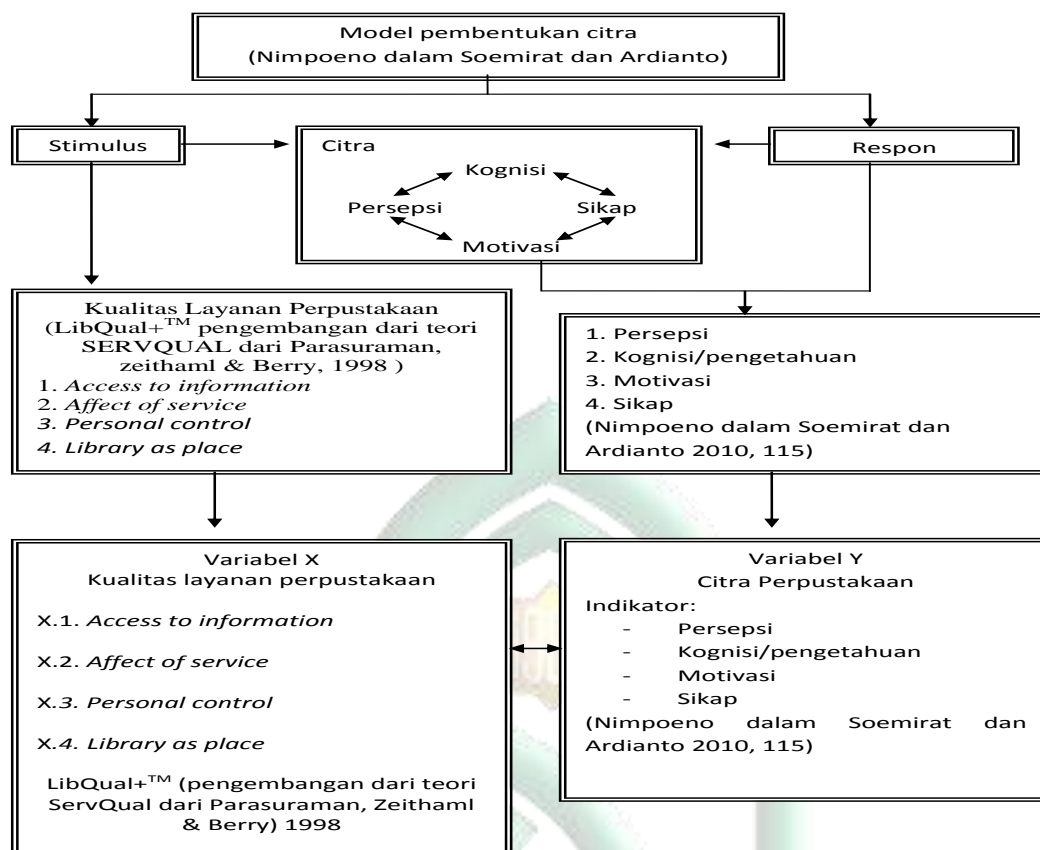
Model pembentukan citra
(Nimpoeno dalam Soemirat dan Ardianto)

Stimulus

Citra

Kognisi

Persepsi

Sikap

Motivasi

Respon

Kualitas Layanan Perpustakaan (LibQual+$^{TM}$ pengembangan dari teori SERVQUAL dari Parasuraman, zeithaml & Berry, 1998 )
1. *Access to information*
2. *Affect of service*
3. *Personal control*
4. *Library as place*

1. Persepsi
2. Kognisi/pengetahuan
3. Motivasi
4. Sikap
(Nimpoeno dalam Soemirat dan Ardianto 2010, 115)

Variabel X
Kualitas layanan perpustakaan

X.1. *Access to information*

X.2. *Affect of service*

X.*3. Personal control*

X.*4. Library as place*

LibQual+$^{TM}$ (pengembangan dari teori ServQual dari Parasuraman, Zeithaml & Berry) 1998

Variabel Y
Citra Perpustakaan
Indikator:
- Persepsi
- Kognisi/pengetahuan
- Motivasi
- Sikap
(Nimpoeno dalam Soemirat dan Ardianto 2010, 115)